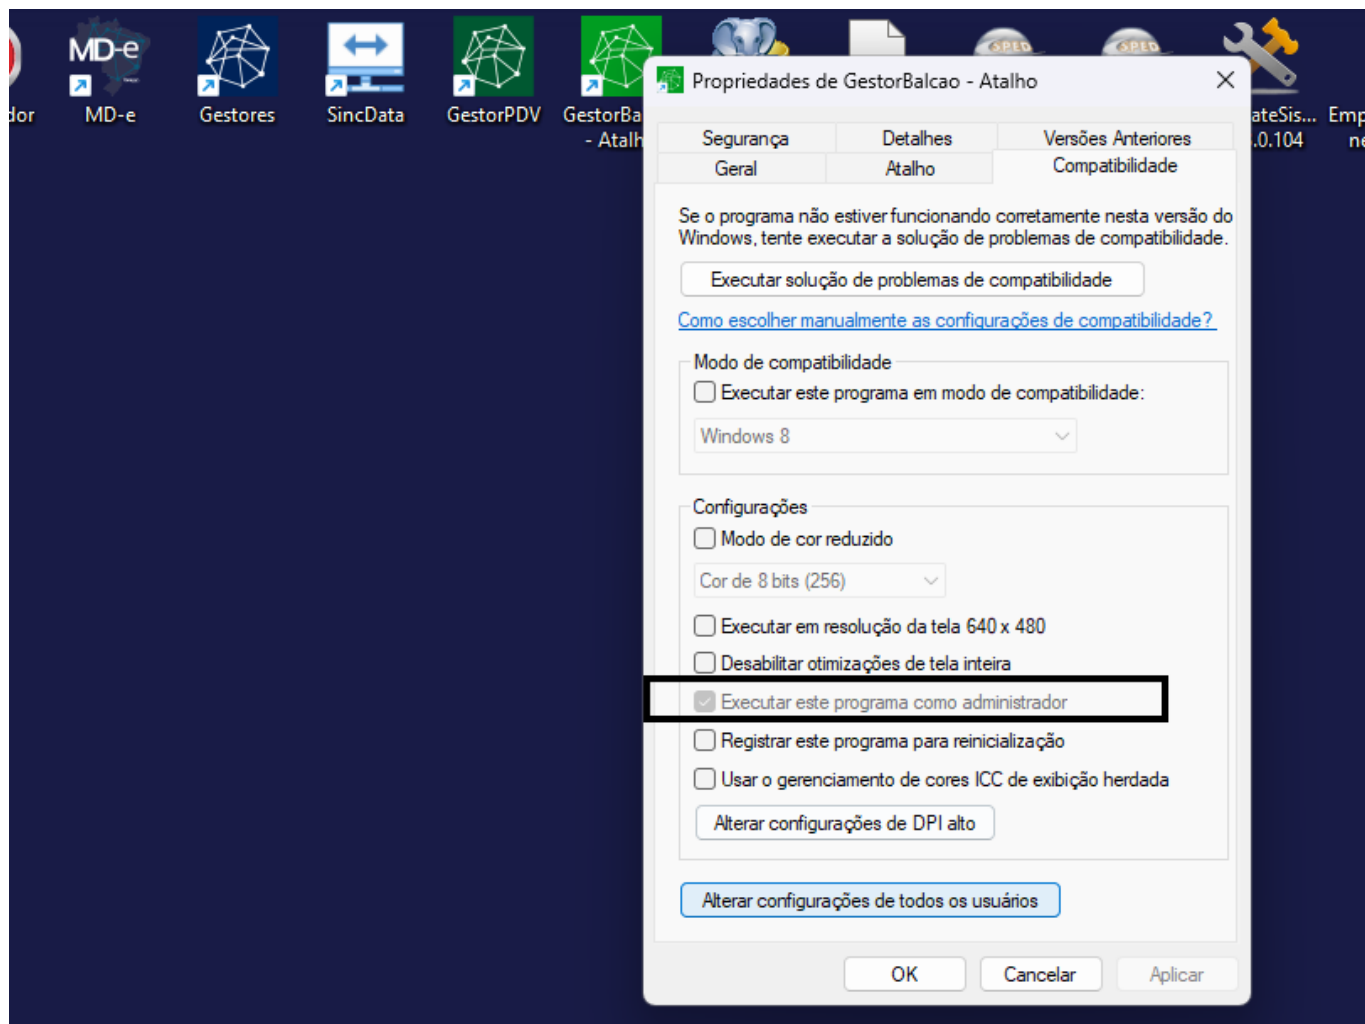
dor MD-e MD-e Gestores SincData GestorPDV GestorBa - Atalh SPED SPED ateSis... .0.104 Emp ne

Propriedades de GestorBalcao - Atalho

Segurança | Detalhes | Versões Anteriores
Geral | Atalho | Compatibilidade

Se o programa não estiver funcionando corretamente nesta versão do Windows, tente executar a solução de problemas de compatibilidade.

Executar solução de problemas de compatibilidade

Como escolher manualmente as configurações de compatibilidade?

Modo de compatibilidade
Executar este programa em modo de compatibilidade:
Windows 8

Configurações
Modo de cor reduzido
Cor de 8 bits (256)
Executar em resolução da tela 640 x 480
Desabilitar otimizações de tela inteira
Executar este programa como administrador
Registrar este programa para reinicialização
Usar o gerenciamento de cores ICC de exibição herdada
Alterar configurações de DPI alto

Alterar configurações de todos os usuários

OK Cancelar Aplicar